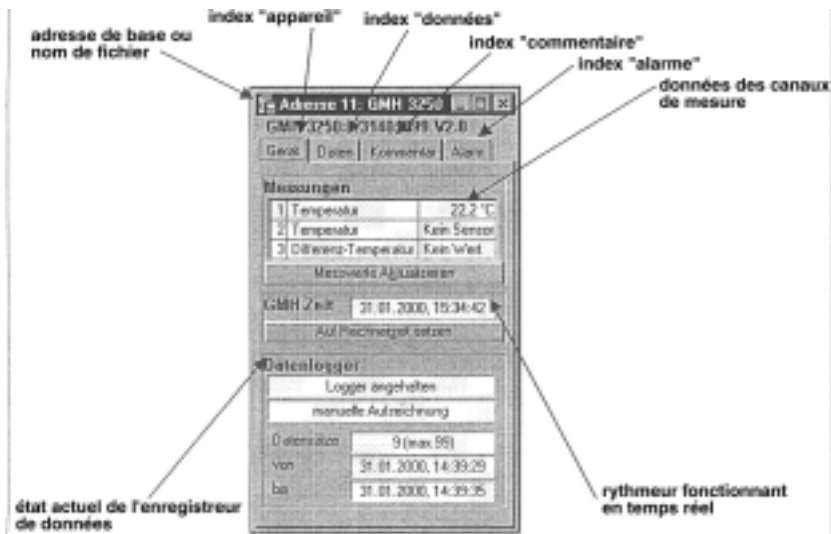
index "appareil"

index "données"

adresse de base ou nom de fichier

index "commentaire"

index "alarme"

données des canaux de mesure

Adresse 11: GMH 3250

GMH3250: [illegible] V2.0

Gerät | Daten | Kommentar | Alarm

Messungen

| | | |
|---|---|---|
| 1 | Temperatur | 22.2 °C |
| 2 | Temperatur | Kein Sensor |
| 3 | Differenz-Temperatur | Kein Wert |

Messwerte Aktualisieren

GMH Zeit 31.01.2000, 15:34:42

Auf Rechnerzeit setzen

Datenlogger

Logger angehalten

manuelle Aufzeichnung

Datensätze 9 (max.99)

von 31.01.2000, 14:39:29

bis 31.01.2000, 14:39:35

état actuel de l'enregistreur de données

rythmeur fonctionnant en temps réel